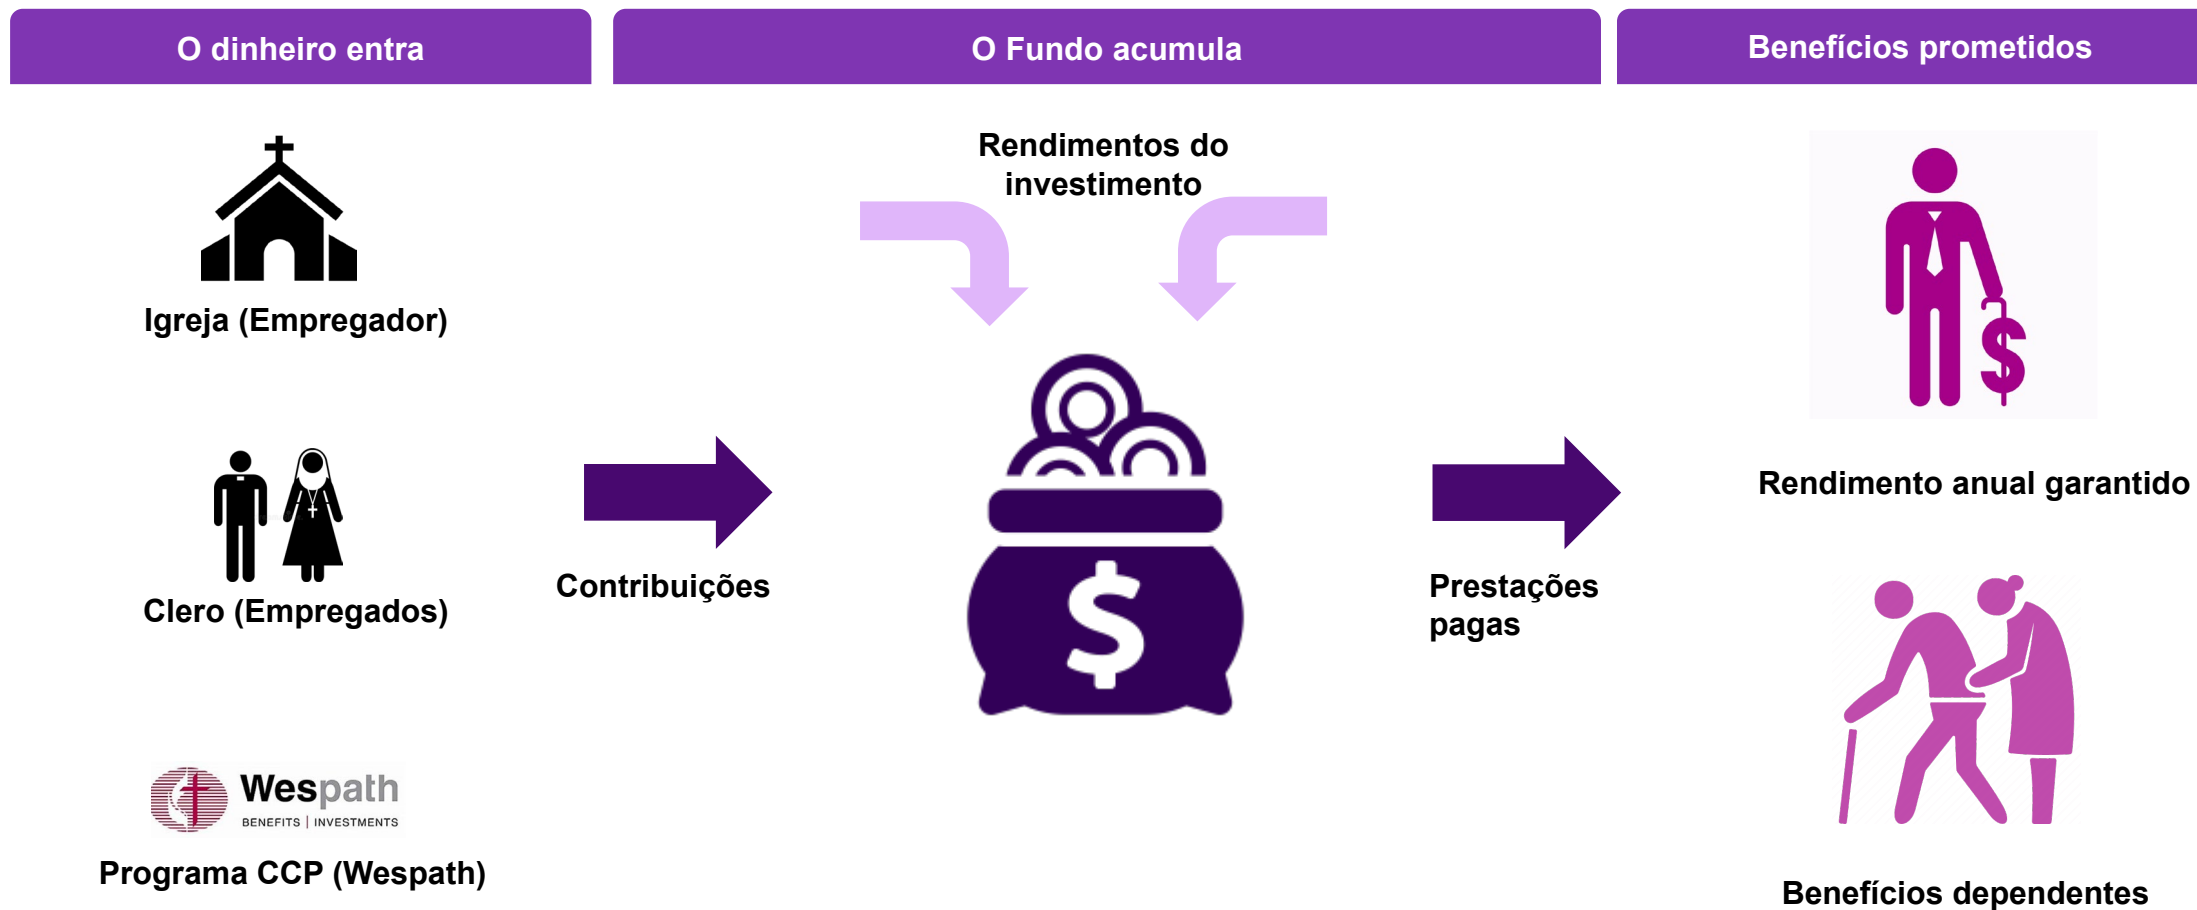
O dinheiro entra

O Fundo acumula

Benefícios prometidos

Igreja (Empregador)

Clero (Empregados)

Wespath
BENEFITS | INVESTMENTS

Programa CCP (Wespath)

Contribuições

Rendimentos do investimento

$

Prestações pagas

Rendimento anual garantido

Benefícios dependentes